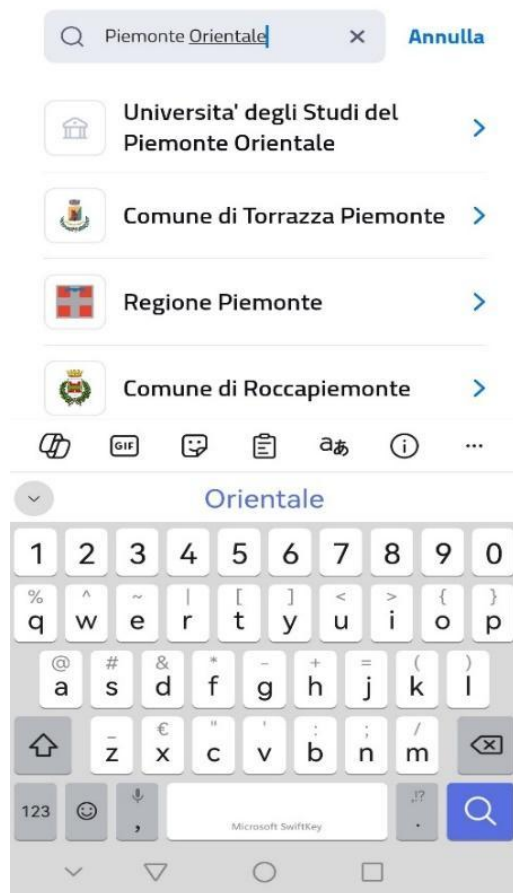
Piemonte Orientale × Annulla

Universita' degli Studi del Piemonte Orientale

Comune di Torrazza Piemonte

Regione Piemonte

Comune di Roccapiemonte

GIF aあ ...

Orientale

1 2 3 4 5 6 7 8 9 0

% ^ ~ | [ ] < > { }
q w e r t y u i o p

@ # & * - + = ( )
a s d f g h j k l

_ € " ' : ; /
z x c v b n m

123 , Microsoft SwiftKey .!? .